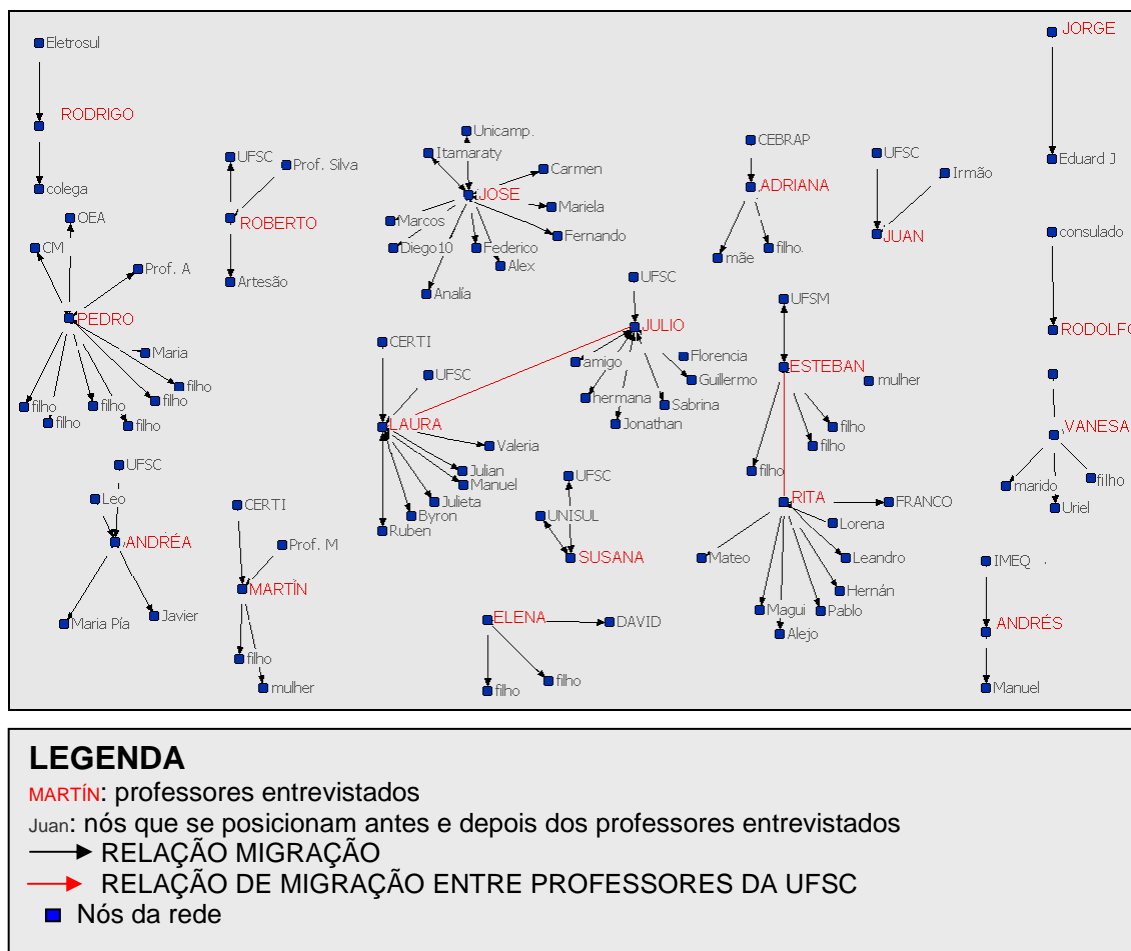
Eletrosul
RODRIGO
colega
OEA
CM
Prof. A
PEDRO
Maria
filho
filho
filho
filho
filho
filho
UFSC
Prof. Silva
ROBERTO
Artesão
Unicamp.
Itamaraty
JOSE
Carmen
Mariela
Fernando
Marcos
Diego10
Federico
Alex
Analía
CEBRAP
ADRIANA
mãe
filho.
UFSC
Irmão
JUAN
JORGE
Eduard J
consulado
RODOLFO
UFSC
JULIO
amigo
Florencia
Guillermo
hermana
Sabrina
Jonathan
UFSM
ESTEBAN
mulher
filho
filho
filho
VANESA
marido
filho
Uriel
CERTI
UFSC
LAURA
Valeria
Julian
Manuel
Julieta
Byron
Ruben
UFSC
UNISUL
SUSANA
RITA
FRANCO
Lorena
Leandro
Mateo
Hernán
Magui
Pablo
Alejo
IMEQ
ANDRÉS
Manuel
UFSC
Leo
ANDRÉA
Maria Pía
Javier
CERTI
Prof. M
MARTÍN
filho
mulher
ELENA
DAVID
filho
filho

LEGENDA
MARTÍN: professores entrevistados
Juan: nós que se posicionam antes e depois dos professores entrevistados
RELAÇÃO MIGRAÇÃO
RELAÇÃO DE MIGRAÇÃO ENTRE PROFESSORES DA UFSC
Nós da rede